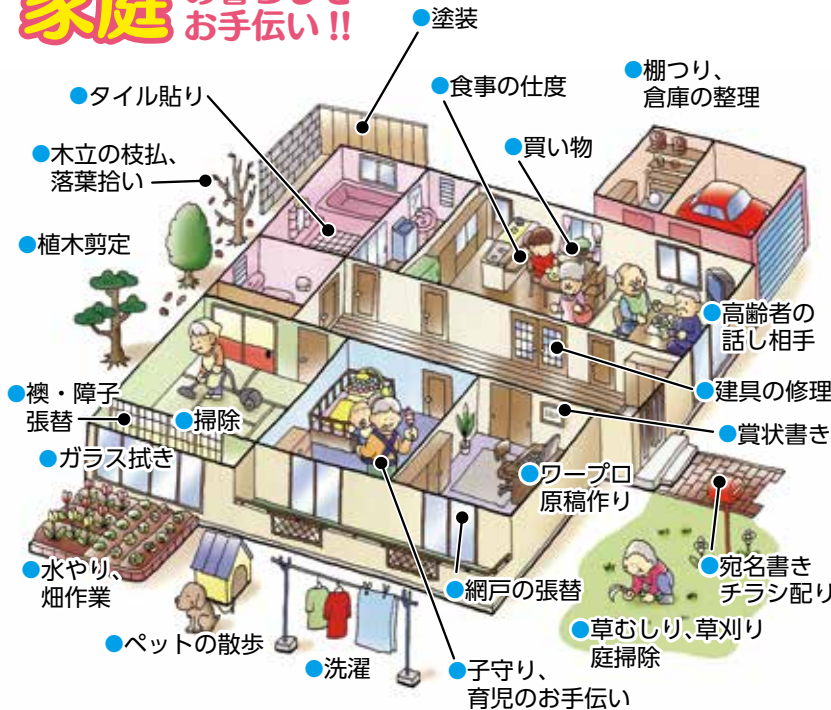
家庭 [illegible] お手伝い!!

●塗装

●タイル貼り

●食事の仕度

●棚つり、倉庫の整理

●木立の枝払、落葉拾い

●買い物

●植木剪定

●高齢者の話し相手

●襖・障子張替

●掃除

●建具の修理

●賞状書き

●ガラス拭き

●ワープロ原稿作り

●水やり、畑作業

●網戸の張替

●宛名書きチラシ配り

●ペットの散歩

●草むしり、草刈り庭掃除

●洗濯

●子守り、育児のお手伝い